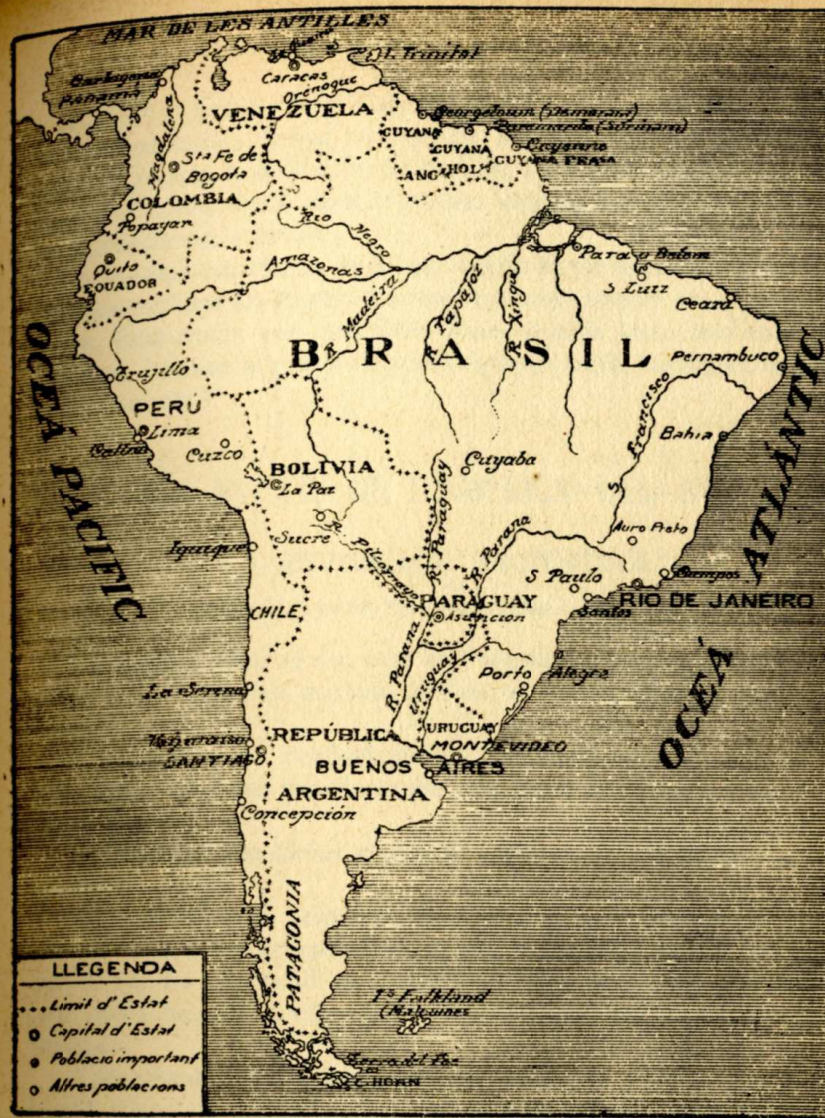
MAR DE LES ANTILLES
I. Trinitat
Barbacoas
Panamá
Caracas
Orenoque
VENEZUELA
Georgetown (Demerara)
Paramaribo (Sûrinam)
Cayenne
GUYANA
GUYANA
GUYANA FRASA
ANG.
HOL.
Magdalena
Sta Fe de Bogotá
COLOMBIA
Popayan
Rio Negro
Pará o Belem
S. Luiz
Ceará
Quito
EQUADOR
Amazonas
Madeira
Tapajoz
Xingu
BRASIL
Pernambuco
OCEÀ PACIFIC
Trujillo
PERU
Lima
Callao
Cuzco
Francisco
Bahia
OCEÀ ATLÀNTIC
BOLIVIA
La Paz
Cuyaba
Paraguay
Sucre
Pilcomayo
R. Paraná
Ouro Preto
Iquique
S. Paulo
Campos
CHILE
PARAGUAY
Asunción
RIO DE JANEIRO
Santos
R. Paraná
Uruguay
Porto Alegre
La Serena
URUGUAY
REPÚBLICA
MONTEVIDEO
Valparaíso
SANTIAGO
BUENOS AIRES
OCEÀ
ARGENTINA
Concepción
PATAGONIA
Is. Falkland (Malvines)
Terra del Foc
C. HORN

LLEGENDA
Limit d' Estat
Capital d' Estat
Població important
Altres poblacions